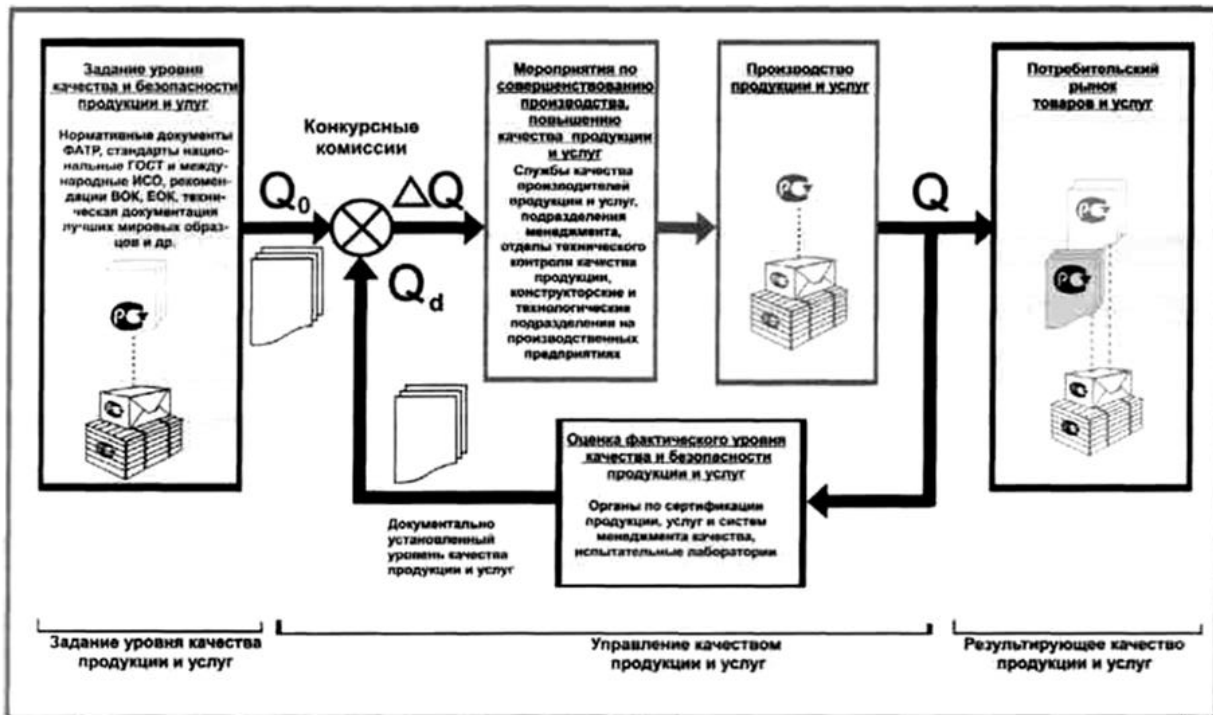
Задание уровня качества и безопасности продукции и услуг

Нормативные документы ФАТР, стандарты национальные ГОСТ и международные ИСО, рекомендации ВОК, ЕОК, техническая документация лучших мировых образцов и др.

Конкурсные комиссии

$Q_0$

$\Delta Q$

$Q_d$

Мероприятия по совершенствованию производства, повышению качества продукции и услуг

Службы качества производителей продукции и услуг, подразделения менеджмента, отделы технического контроля качества продукции, конструкторские и технологические подразделения на производственных предприятиях

Производство продукции и услуг

Q

Потребительский рынок товаров и услуг

Оценка фактического уровня качества и безопасности продукции и услуг

Органы по сертификации продукции, услуг и систем менеджмента качества, испытательные лаборатории

Документально установленный уровень качества продукции и услуг

Задание уровня качества продукции и услуг

Управление качеством продукции и услуг

Результирующее качество продукции и услуг